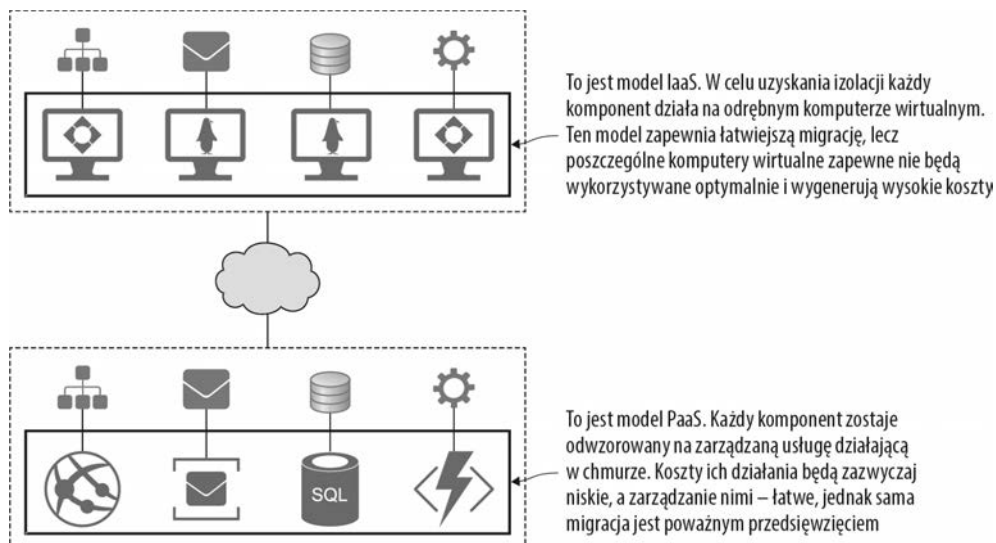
To jest model IaaS. W celu uzyskania izolacji każdy komponent działa na odrębnym komputerze wirtualnym. Ten model zapewnia łatwiejszą migrację, lecz poszczególne komputery wirtualne zapewne nie będą wykorzystywane optymalnie i wygenerują wysokie koszty

SQL

To jest model PaaS. Każdy komponent zostaje odwzorowany na zarządzaną usługę działającą w chmurze. Koszty ich działania będą zazwyczaj niskie, a zarządzanie nimi – łatwe, jednak sama migracja jest poważnym przedsięwzięciem